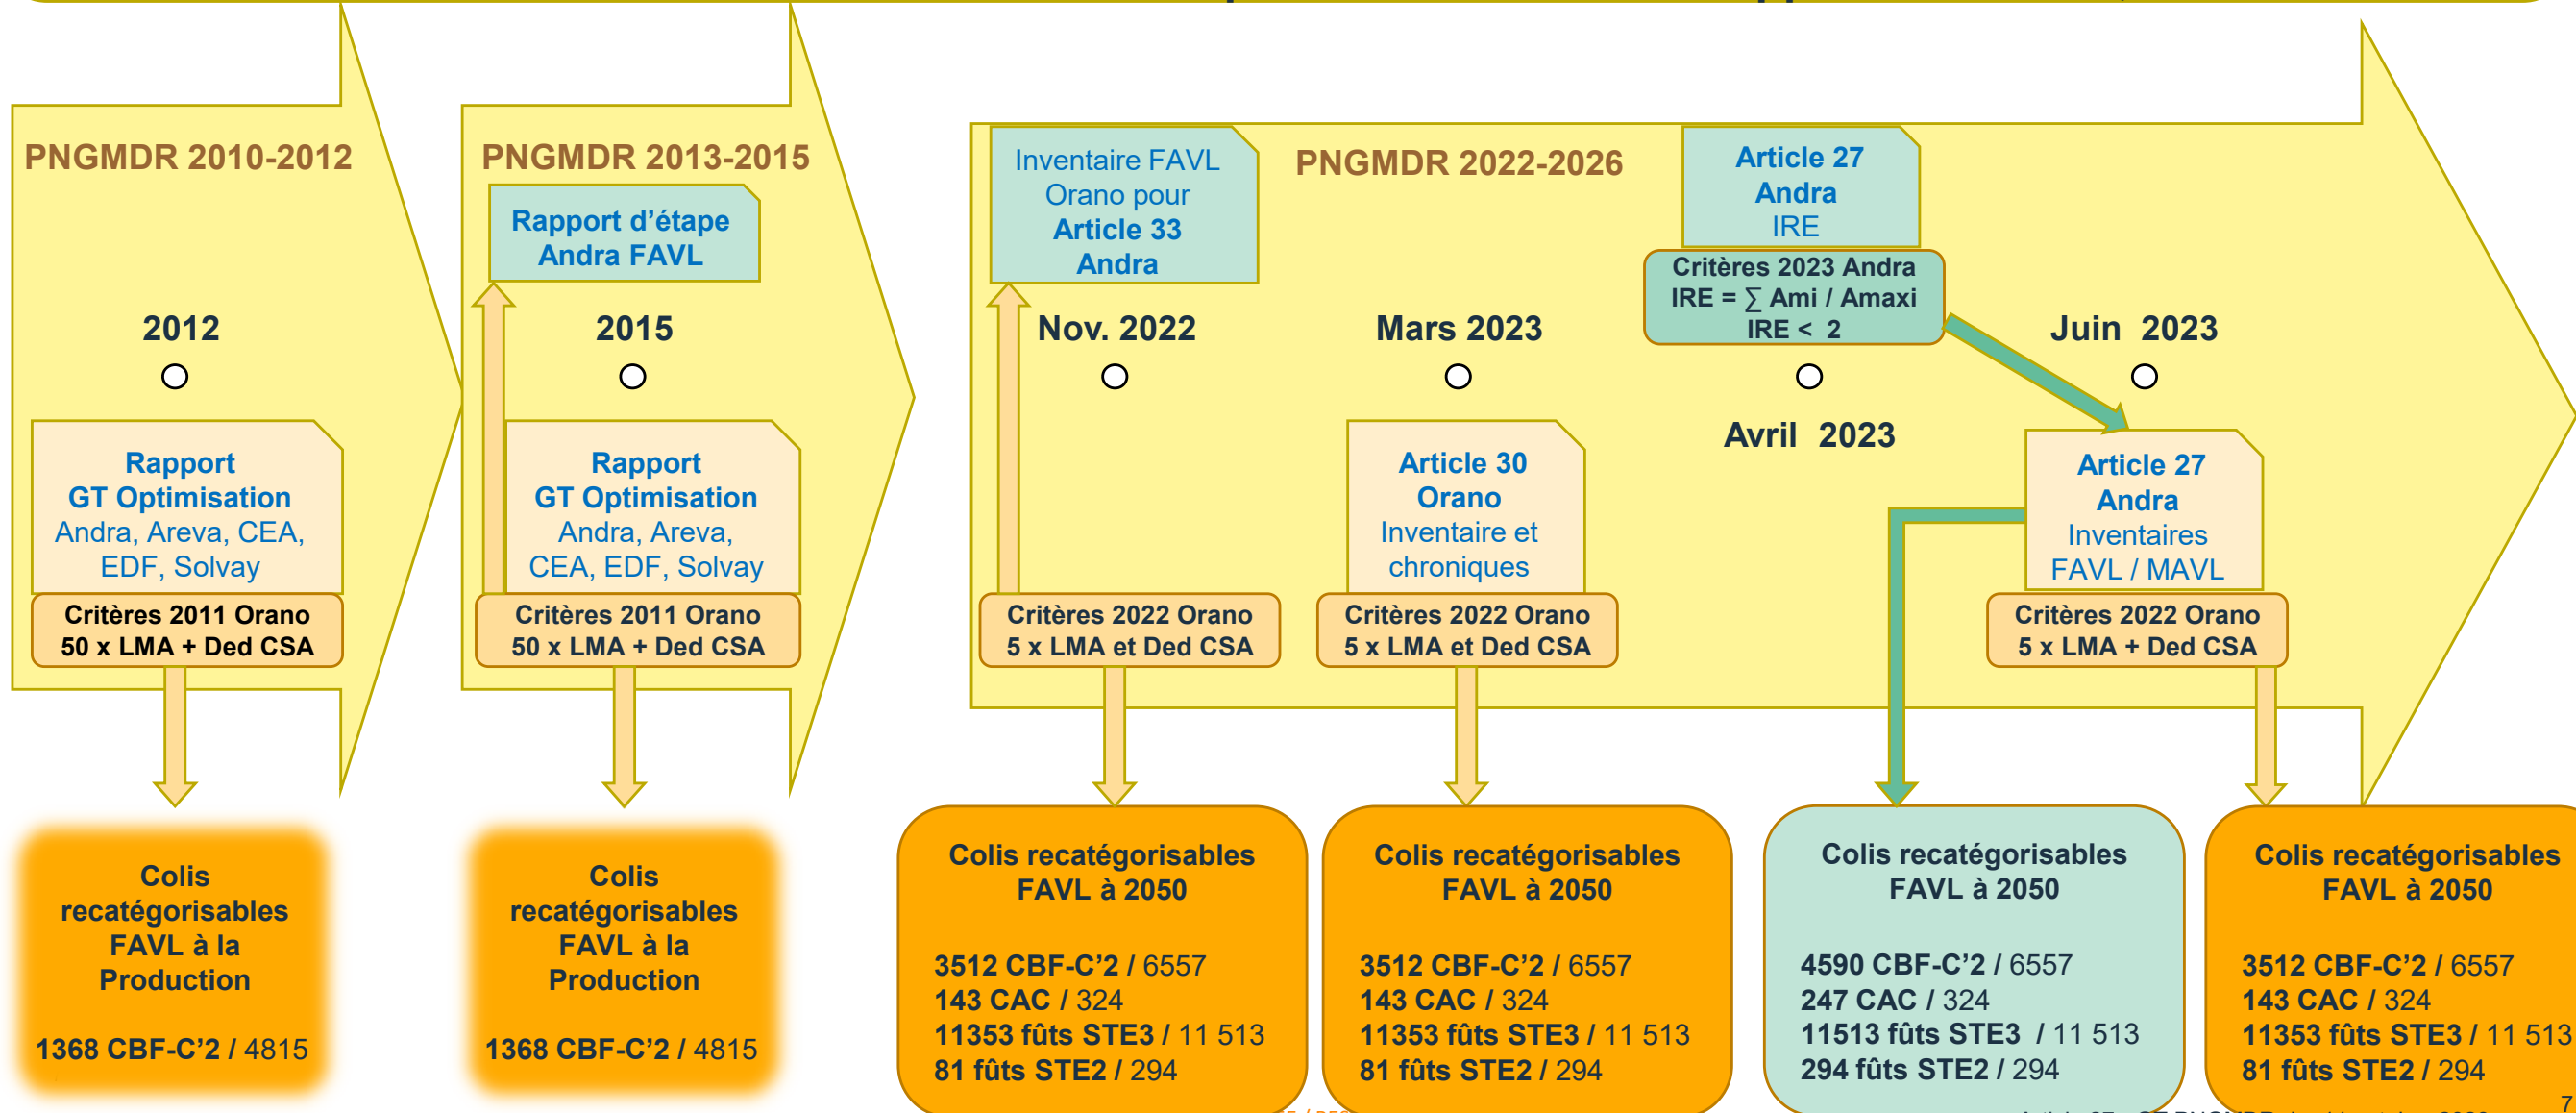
PNGMDR 2010-2012

2012

Rapport
GT Optimisation
Andra, Areva, CEA, EDF, Solvay

Critères 2011 Orano
50 x LMA + Ded CSA

Colis recatégorisables FAVL à la Production

1368 CBF-C'2 / 4815

PNGMDR 2013-2015

Rapport d'étape
Andra FAVL

2015

Rapport
GT Optimisation
Andra, Areva, CEA, EDF, Solvay

Critères 2011 Orano
50 x LMA + Ded CSA

Colis recatégorisables FAVL à la Production

1368 CBF-C'2 / 4815

Inventaire FAVL
Orano pour
Article 33
Andra

PNGMDR 2022-2026

Article 27
Andra
IRE

Critères 2023 Andra
IRE = $\sum$ Ami / Amaxi
IRE < 2

Nov. 2022

Mars 2023

Juin 2023

Avril 2023

Article 30
Orano
Inventaire et chroniques

Article 27
Andra
Inventaires
FAVL / MAVL

Critères 2022 Orano
5 x LMA et Ded CSA

Critères 2022 Orano
5 x LMA et Ded CSA

Critères 2022 Orano
5 x LMA + Ded CSA

Colis recatégorisables FAVL à 2050

3512 CBF-C'2 / 6557
143 CAC / 324
11353 fûts STE3 / 11 513
81 fûts STE2 / 294

Colis recatégorisables FAVL à 2050

3512 CBF-C'2 / 6557
143 CAC / 324
11353 fûts STE3 / 11 513
81 fûts STE2 / 294

Colis recatégorisables FAVL à 2050

4590 CBF-C'2 / 6557
247 CAC / 324
11513 fûts STE3 / 11 513
294 fûts STE2 / 294

Colis recatégorisables FAVL à 2050

3512 CBF-C'2 / 6557
143 CAC / 324
11353 fûts STE3 / 11 513
81 fûts STE2 / 294

7